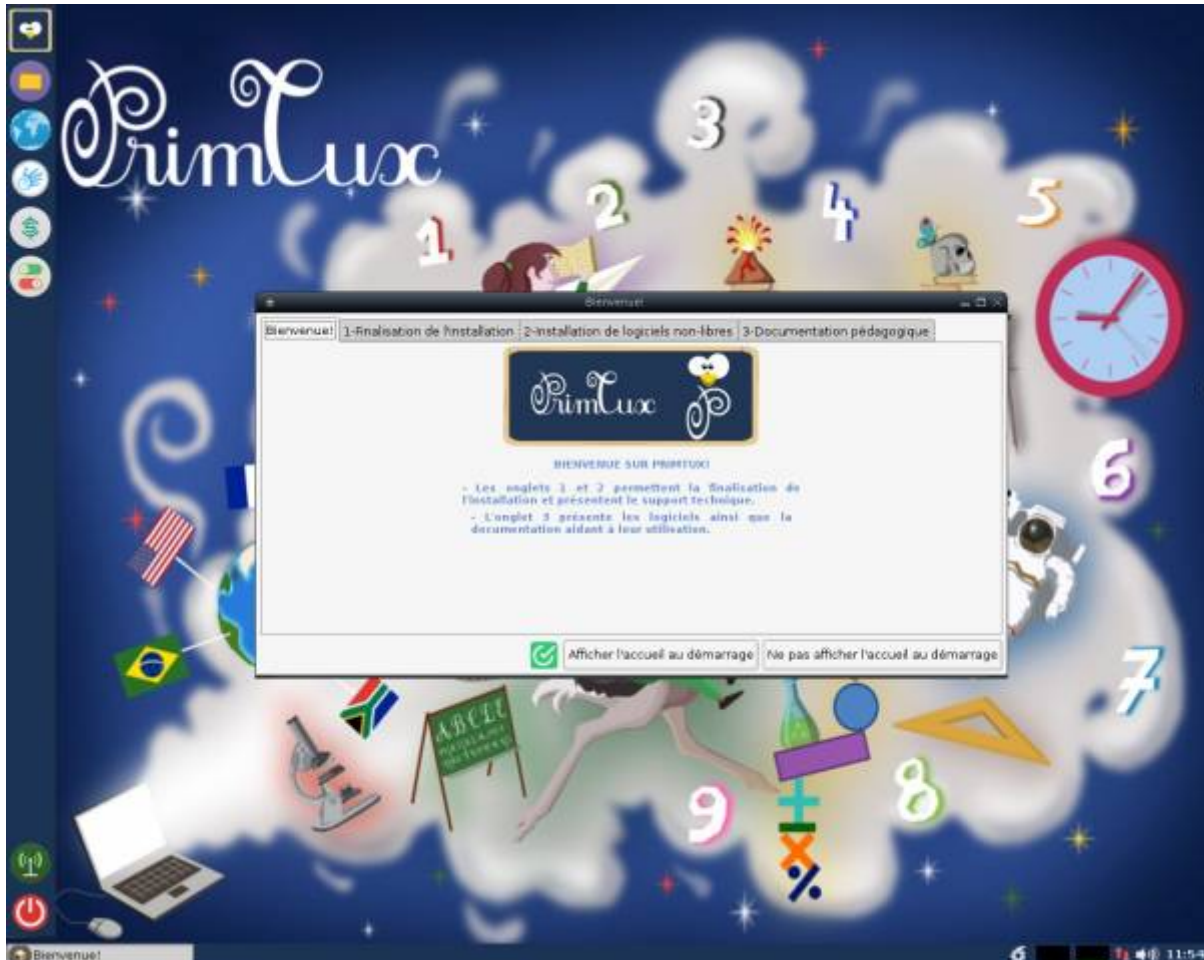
PrimTux

3
2
1
4
5
6
7
8
9

Bienvenue!

Bienvenue! | 1-Finalisation de l'installation | 2-Installation de logiciels non-libres | 3-Documentation pédagogique

PrimTux

BIENVENUE SUR PRIMTUX!

- Les onglets 1 et 2 permettent la finalisation de l'installation et présentent le support technique.

- L'onglet 3 présente les logiciels ainsi que la documentation aidant à leur utilisation.

Afficher l'accueil au démarrage
Ne pas afficher l'accueil au démarrage

ABCDE

Bienvenue!

11:5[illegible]